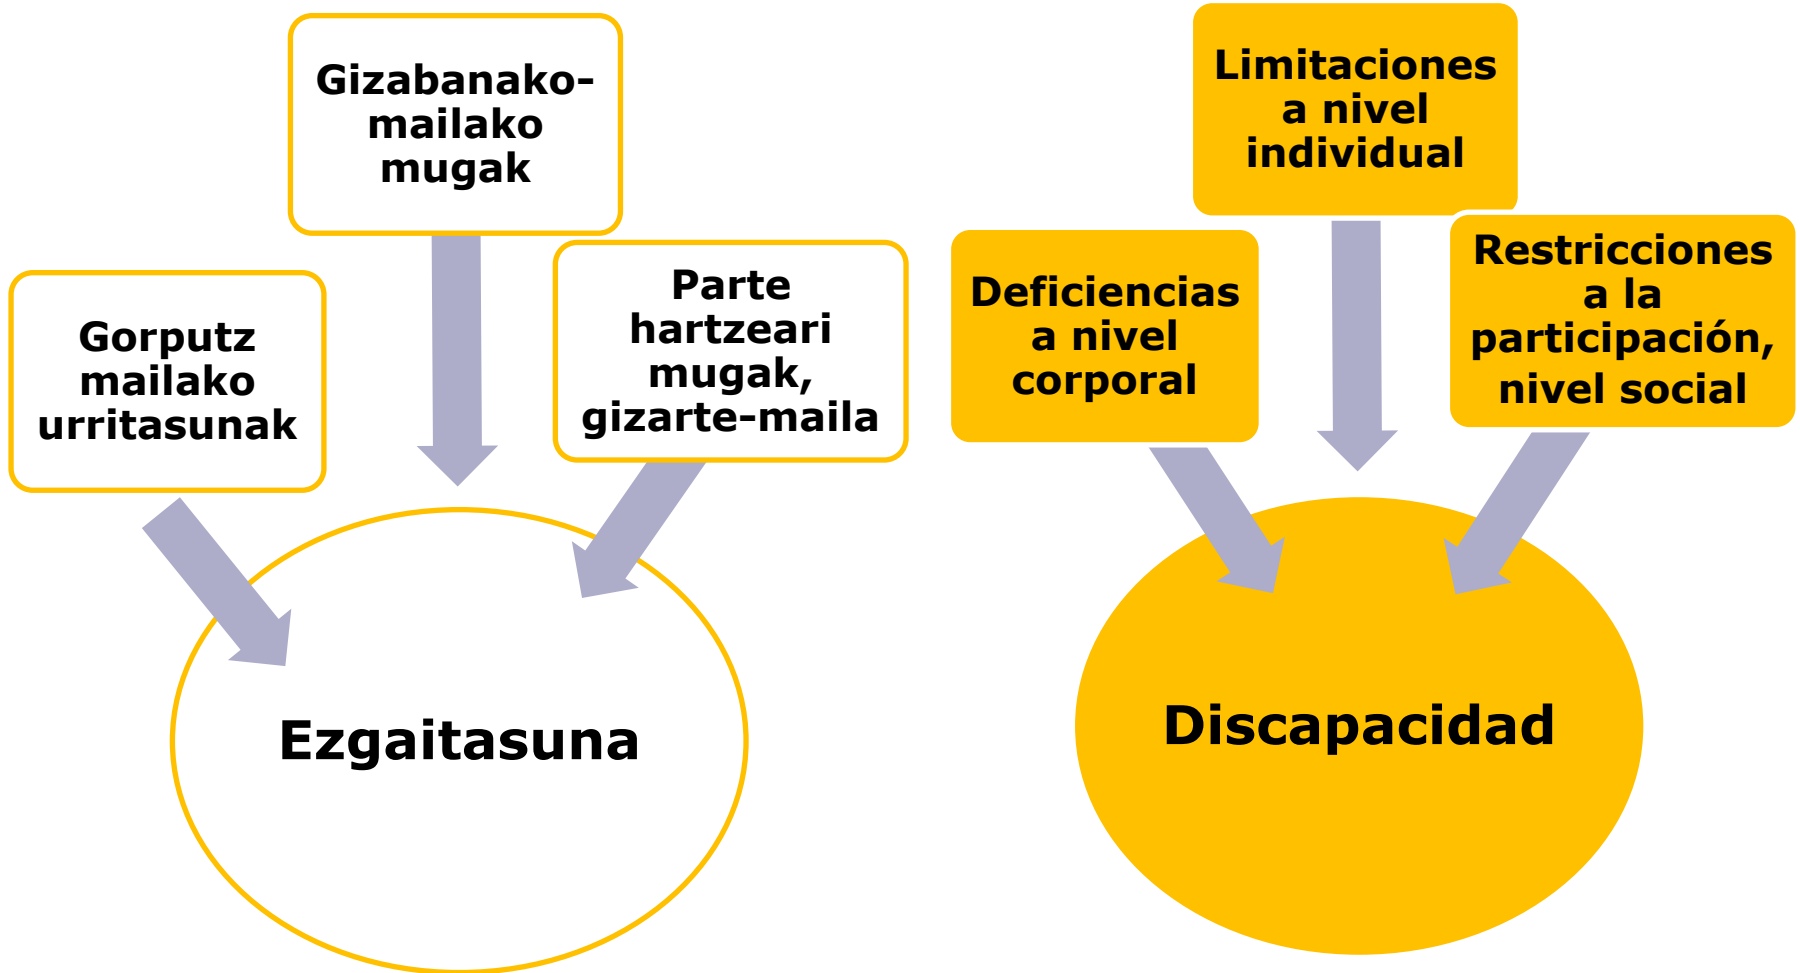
Gizabanako-mailako mugak

Gorputz mailako urritasunak

Parte hartzeari mugak, gizarte-maila

Ezgaitasuna

Limitaciones a nivel individual

Deficiencias a nivel corporal

Restricciones a la participación, nivel social

Discapacidad